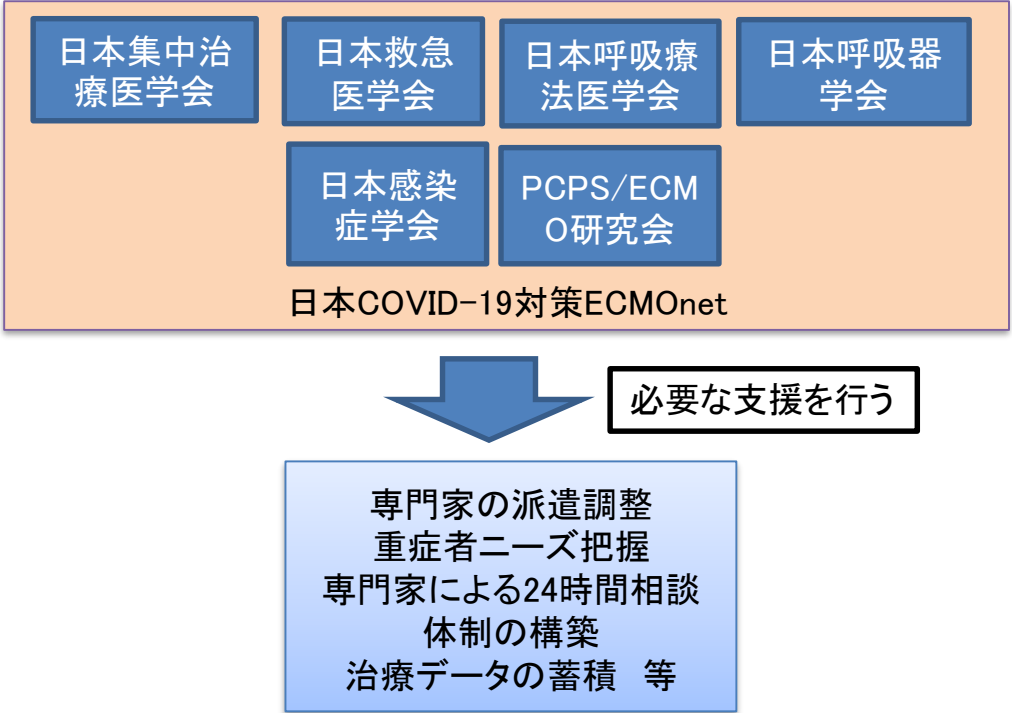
日本集中治療医学会

日本救急医学会

日本呼吸療法医学会

日本呼吸器学会

日本感染症学会

PCPS/ECMO研究会

日本COVID-19対策ECMOnet

必要な支援を行う

専門家の派遣調整
重症者ニーズ把握
専門家による24時間相談体制の構築
治療データの蓄積　等